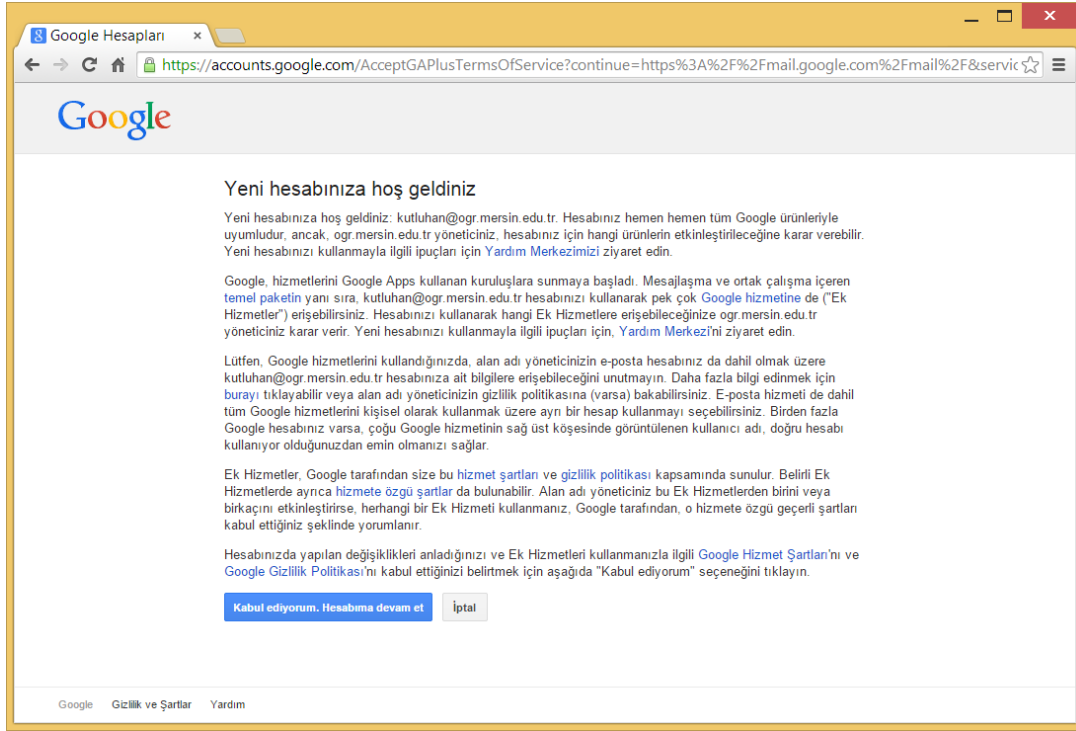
Google Hesapları ×

https://accounts.google.com/AcceptGAPlusTermsOfService?continue=https%3A%2F%2Fmail.google.com%2Fmail%2F&servic

Google

Yeni hesabınıza hoş geldiniz

Yeni hesabınıza hoş geldiniz: kutluhan@ogr.mersin.edu.tr. Hesabınız hemen hemen tüm Google ürünleriyle uyumludur, ancak, ogr.mersin.edu.tr yöneticiniz, hesabınız için hangi ürünlerin etkinleştirileceğine karar verebilir. Yeni hesabınızı kullanmayla ilgili ipuçları için Yardım Merkezimizi ziyaret edin.

Google, hizmetlerini Google Apps kullanan kuruluşlara sunmaya başladı. Mesajlaşma ve ortak çalışma içeren temel paketin yanı sıra, kutluhan@ogr.mersin.edu.tr hesabınızı kullanarak pek çok Google hizmetine de ("Ek Hizmetler") erişebilirsiniz. Hesabınızı kullanarak hangi Ek Hizmetlere erişebileceğinize ogr.mersin.edu.tr yöneticiniz karar verir. Yeni hesabınızı kullanmayla ilgili ipuçları için, Yardım Merkezi'ni ziyaret edin.

Lütfen, Google hizmetlerini kullandığınızda, alan adı yöneticinizin e-posta hesabınız da dahil olmak üzere kutluhan@ogr.mersin.edu.tr hesabınıza ait bilgilere erişebileceğini unutmayın. Daha fazla bilgi edinmek için burayı tıklayabilir veya alan adı yöneticinizin gizlilik politikasına (varsa) bakabilirsiniz. E-posta hizmeti de dahil tüm Google hizmetlerini kişisel olarak kullanmak üzere ayrı bir hesap kullanmayı seçebilirsiniz. Birden fazla Google hesabınız varsa, çoğu Google hizmetinin sağ üst köşesinde görüntülenen kullanıcı adı, doğru hesabı kullanıyor olduğunuzdan emin olmanızı sağlar.

Ek Hizmetler, Google tarafından size bu hizmet şartları ve gizlilik politikası kapsamında sunulur. Belirli Ek Hizmetlerde ayrıca hizmete özgü şartlar da bulunabilir. Alan adı yöneticiniz bu Ek Hizmetlerden birini veya birkaçını etkinleştirirse, herhangi bir Ek Hizmeti kullanmanız, Google tarafından, o hizmete özgü geçerli şartları kabul ettiğiniz şeklinde yorumlanır.

Hesabınızda yapılan değişiklikleri anladığınızı ve Ek Hizmetleri kullanmanızla ilgili Google Hizmet Şartları'nı ve Google Gizlilik Politikası'nı kabul ettiğinizi belirtmek için aşağıda "Kabul ediyorum" seçeneğini tıklayın.

Kabul ediyorum. Hesabıma devam et   İptal

Google   Gizlilik ve Şartlar   Yardım